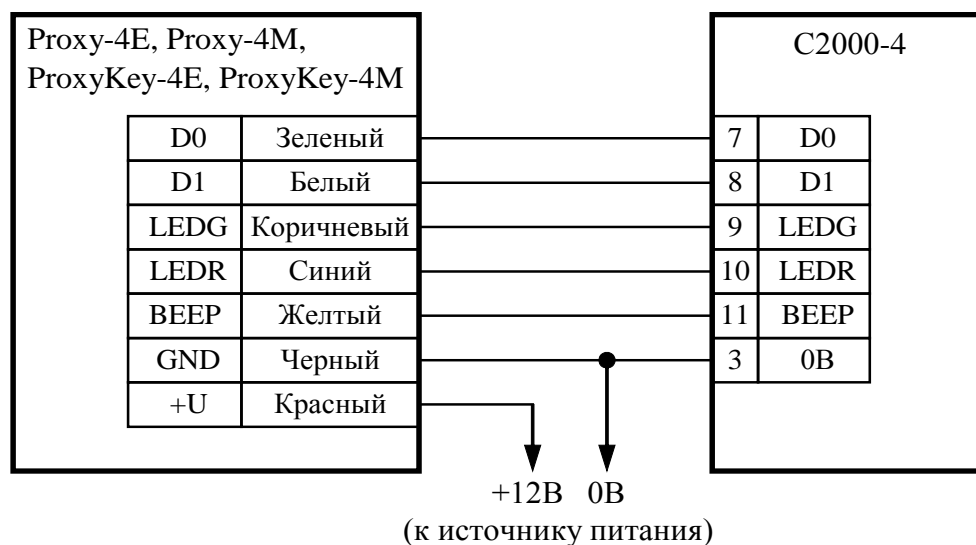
Proxy-4E, Proxy-4M, ProxyKey-4E, ProxyKey-4M

| D0 | Зеленый |
|---|---|
| D1 | Белый |
| LEDG | Коричневый |
| LEDR | Синий |
| BEEP | Желтый |
| GND | Черный |
| +U | Красный |

C2000-4

| 7 | D0 |
|---|---|
| 8 | D1 |
| 9 | LEDG |
| 10 | LEDR |
| 11 | BEEP |
| 3 | 0В |

+12В 0В
(к источнику питания)